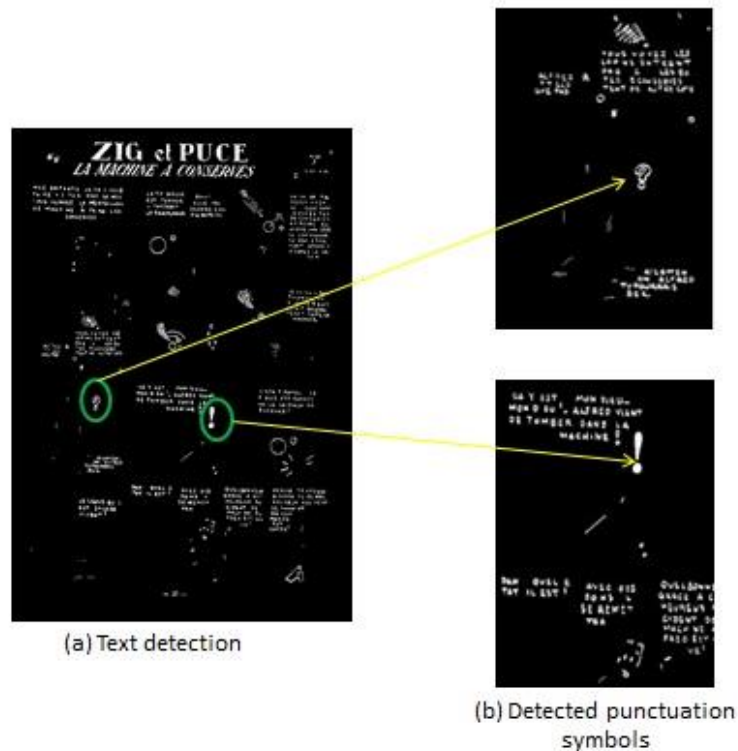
ZIG et PUCE
LA MACHINE A CONSERVES

TOUS VOYEZ LES LAPINS ENTRENT DANS LA MACHINE ET SORTENT EN CONSERVES

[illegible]

ÇA Y EST... MON DIEU... MON DIEU! ALFRED VIENT DE TOMBER DANS LA MACHINE!

(a) Text detection

(b) Detected punctuation symbols